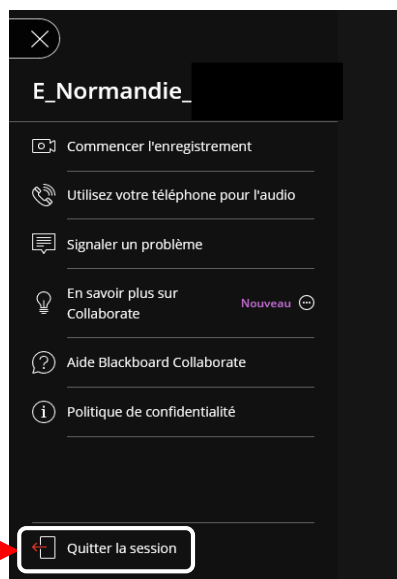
E_Normandie_

Commencer l'enregistrement

Utilisez votre téléphone pour l'audio

Signaler un problème

En savoir plus sur Collaborate

Nouveau

Aide Blackboard Collaborate

Politique de confidentialité

Quitter la session